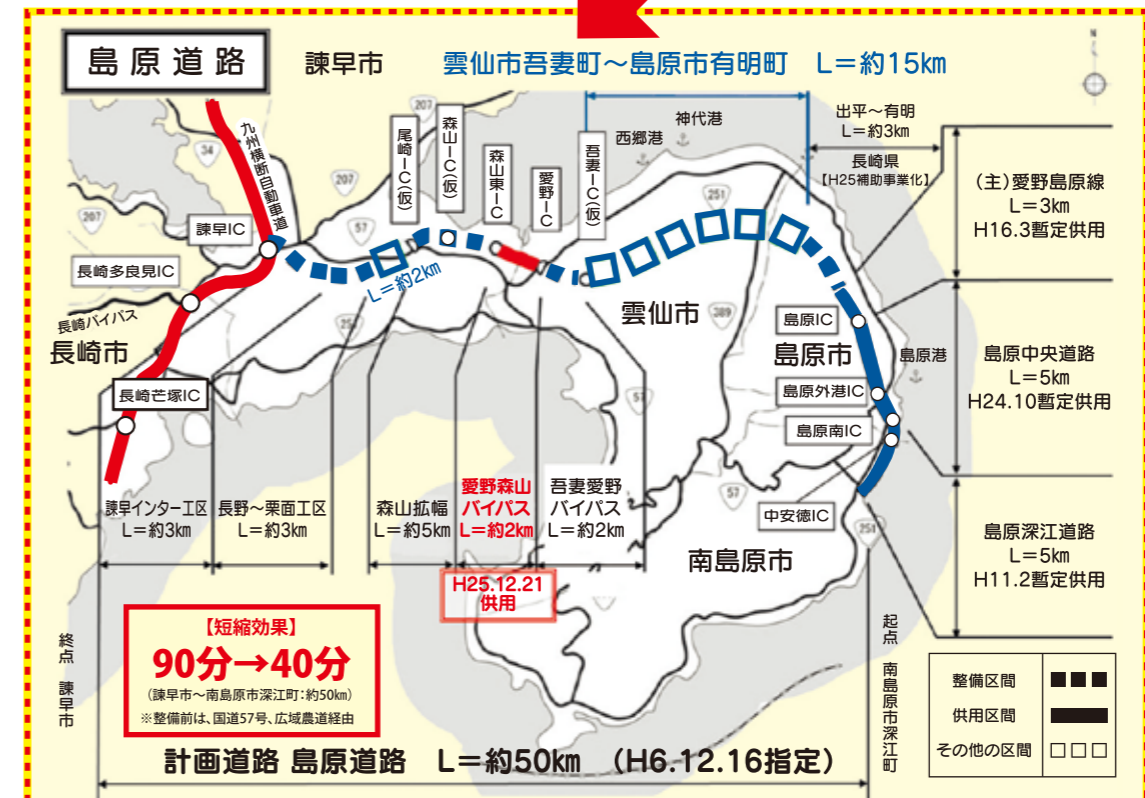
島原道路

諫早市

雲仙市吾妻町～島原市有明町　L＝約15km

九州横断自動車道

諫早IC

長崎多良見IC

長崎バイパス

長崎市

長崎芒塚IC

尾崎IC(仮)

森山IC(仮)

森山東IC

愛野IC

吾妻IC(仮)

L＝約2km

西郷港

神代港

出平～有明
L＝約3km

長崎県
【H25補助事業化】

(主)愛野島原線
L＝3km
H16.3暫定供用

雲仙市

島原IC

島原市

島原港

島原外港IC

島原南IC

島原中央道路
L＝5km
H24.10暫定供用

中安徳IC

島原深江道路
L＝5km
H11.2暫定供用

諫早インター工区
L＝約3km

長野～栗面工区
L＝約3km

森山拡幅
L＝約5km

愛野森山バイパス
L＝約2km

H25.12.21
供用

吾妻愛野バイパス
L＝約2km

南島原市

【短縮効果】
90分→40分
(諫早市～南島原市深江町：約50km)
※整備前は、国道57号、広域農道経由

終点　諫早市

起点　南島原市深江町

整備区間
供用区間
その他の区間

計画道路 島原道路　L＝約50km　(H6.12.16指定)